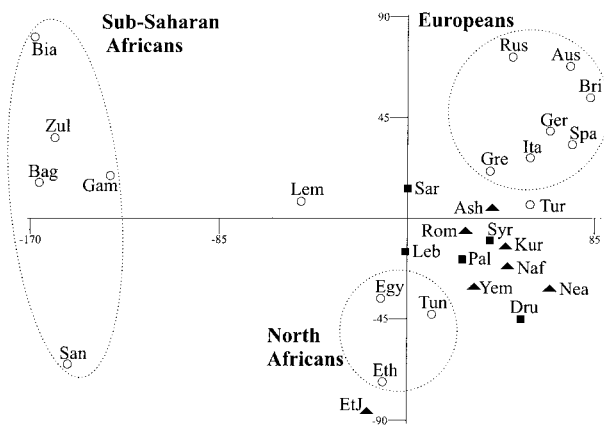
Sub-Saharan Africans

Europeans

90

45

-45

-90

-170

-85

85

Bia

Zul

Bag

Gam

San

Lem

Sar

Rus

Aus

Bri

Ger

Spa

Ita

Gre

Tur

Ash

Rom

Syr

Kur

Leb

Pal

Naf

Yem

Nea

Dru

Egy

Tun

North Africans

Eth

EtJ